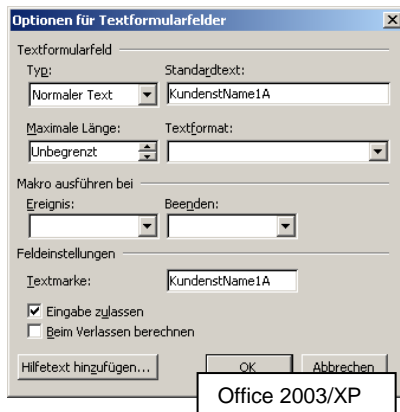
Optionen für Textformularfelder

Textformularfeld
Typ:
Normaler Text
Standardtext:
KundenstName1A
Maximale Länge:
Unbegrenzt
Textformat:

Makro ausführen bei
Ereignis:
Beenden:

Feldeinstellungen
Textmarke:
KundenstName1A
Eingabe zulassen
Beim Verlassen berechnen

Hilfetext hinzufügen...
OK
Abbrechen
Office 2003/XP